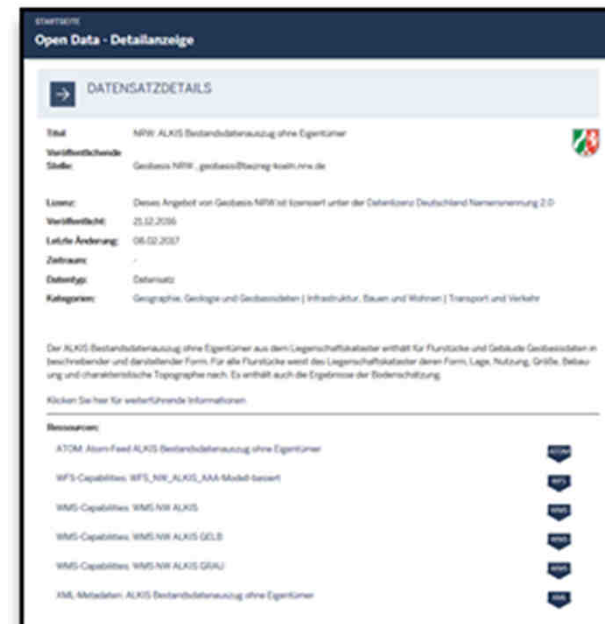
STARTSEITE

Open Data - Detailanzeige

DATENSATZDETAILS

Titel: NRW: ALKIS Bestandsdatenauszug ohne Eigentümer

Veröffentlichende Stelle: Geobasis NRW, geobasis@bezreg-koeln.nrw.de

Lizenz: Dieses Angebot von Geobasis NRW ist lizenziert unter der Datenlizenz Deutschland Namensnennung 2.0

Veröffentlicht: 21.12.2016

Letzte Änderung: 06.02.2017

Zeitraum: -

Datentyp: Datensatz

Kategorien: Geographie, Geologie und Geobasisdaten | Infrastruktur, Bauen und Wohnen | Transport und Verkehr

Der ALKIS Bestandsdatenauszug ohne Eigentümer aus dem Liegenschaftskataster enthält für Flurstücke und Gebäude Geobasisdaten in beschreibender und darstellender Form. Für alle Flurstücke weist das Liegenschaftskataster deren Form, Lage, Nutzung, Größe, Bebauung und charakteristische Topographie nach. Es enthält auch die Ergebnisse der Bodenschätzung.

Klicken Sie hier für weiterführende Informationen

Ressourcen:

ATOM: Atom-Feed ALKIS Bestandsdatenauszug ohne Eigentümer ATOM

WFS-Capabilities: WFS_NW_ALKIS_AAA-Modell-basiert WFS

WMS-Capabilities: WMS NW ALKIS WMS

WMS-Capabilities: WMS NW ALKIS GELB WMS

WMS-Capabilities: WMS NW ALKIS GRAU WMS

XML-Metadaten: ALKIS Bestandsdatenauszug ohne Eigentümer XML